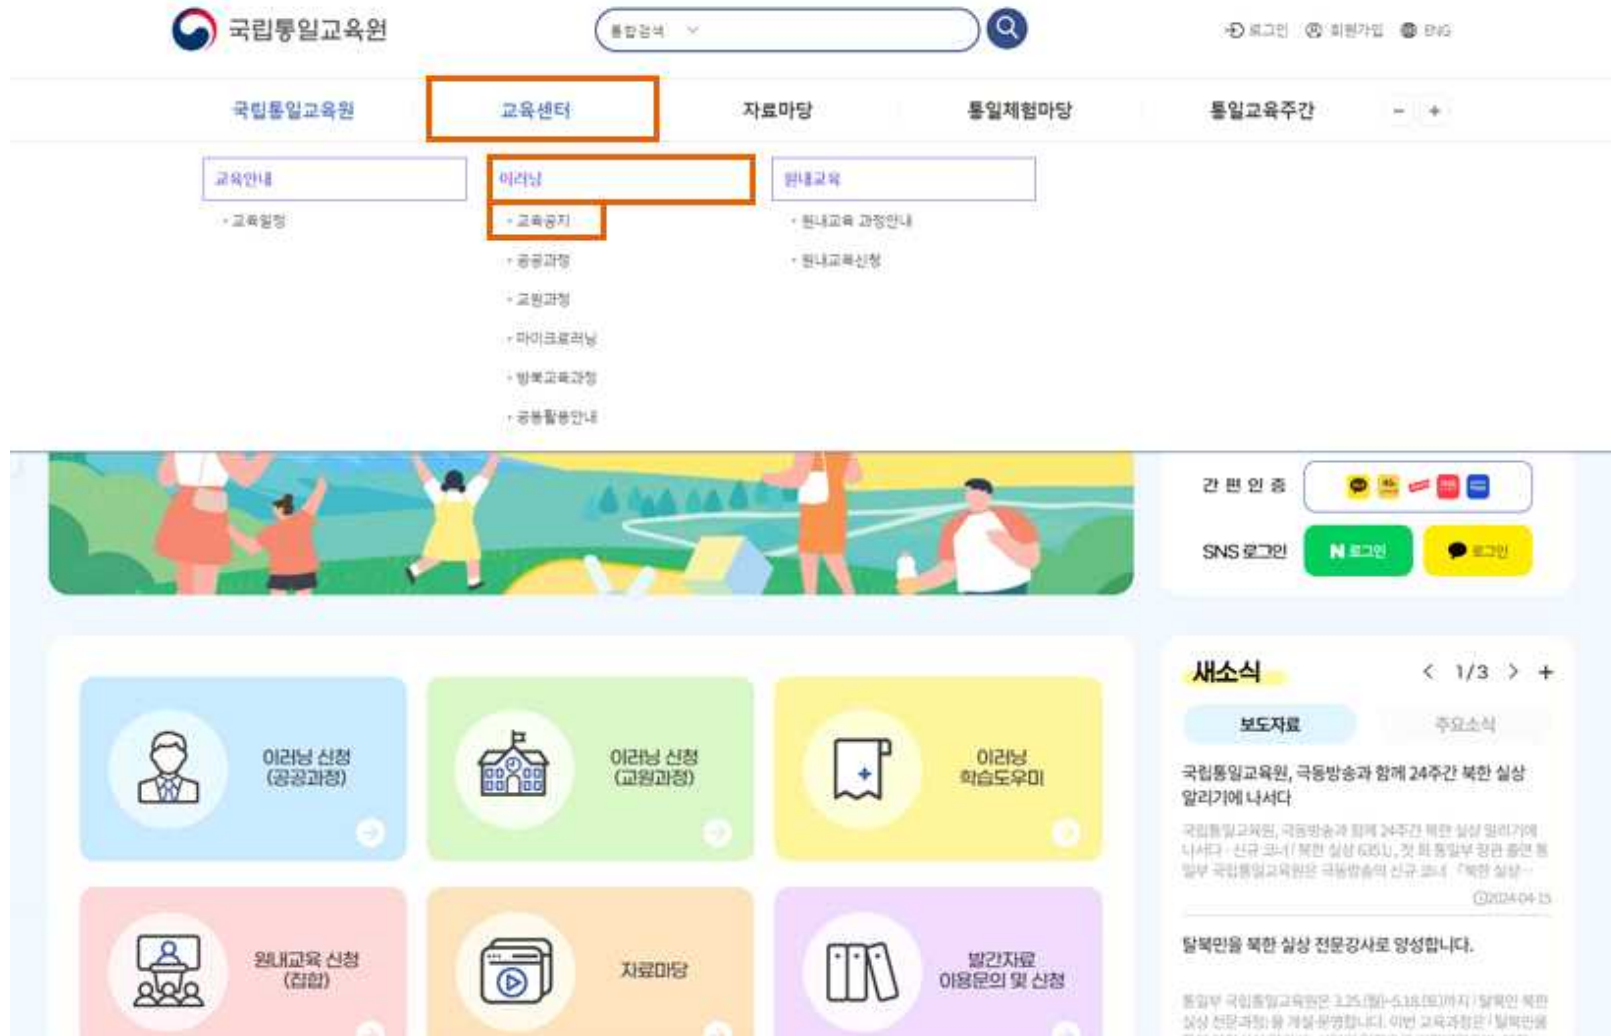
국립통일교육원

통합검색

로그인 회원가입 ENG

국립통일교육원 교육센터 자료마당 통일체험마당 통일교육주간 − +

교육안내
· 교육일정

이러닝
· 교육공지
· 공공과정
· 교원과정
· 마이크로러닝
· 방북교육과정
· 공동활용안내

원내교육
· 원내교육 과정안내
· 원내교육신청

간 편 인 증

SNS 로그인 로그인 로그인

이러닝 신청 (공공과정)

이러닝 신청 (교원과정)

이러닝 학습도우미

원내교육 신청 (집합)

자료마당

발간자료 이용문의 및 신청

새소식 < 1/3 > +

보도자료 주요소식

국립통일교육원, 극동방송과 함께 24주간 북한 실상 알리기에 나서다

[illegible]

2024-04-15

탈북민을 북한 실상 전문강사로 양성합니다.

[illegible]